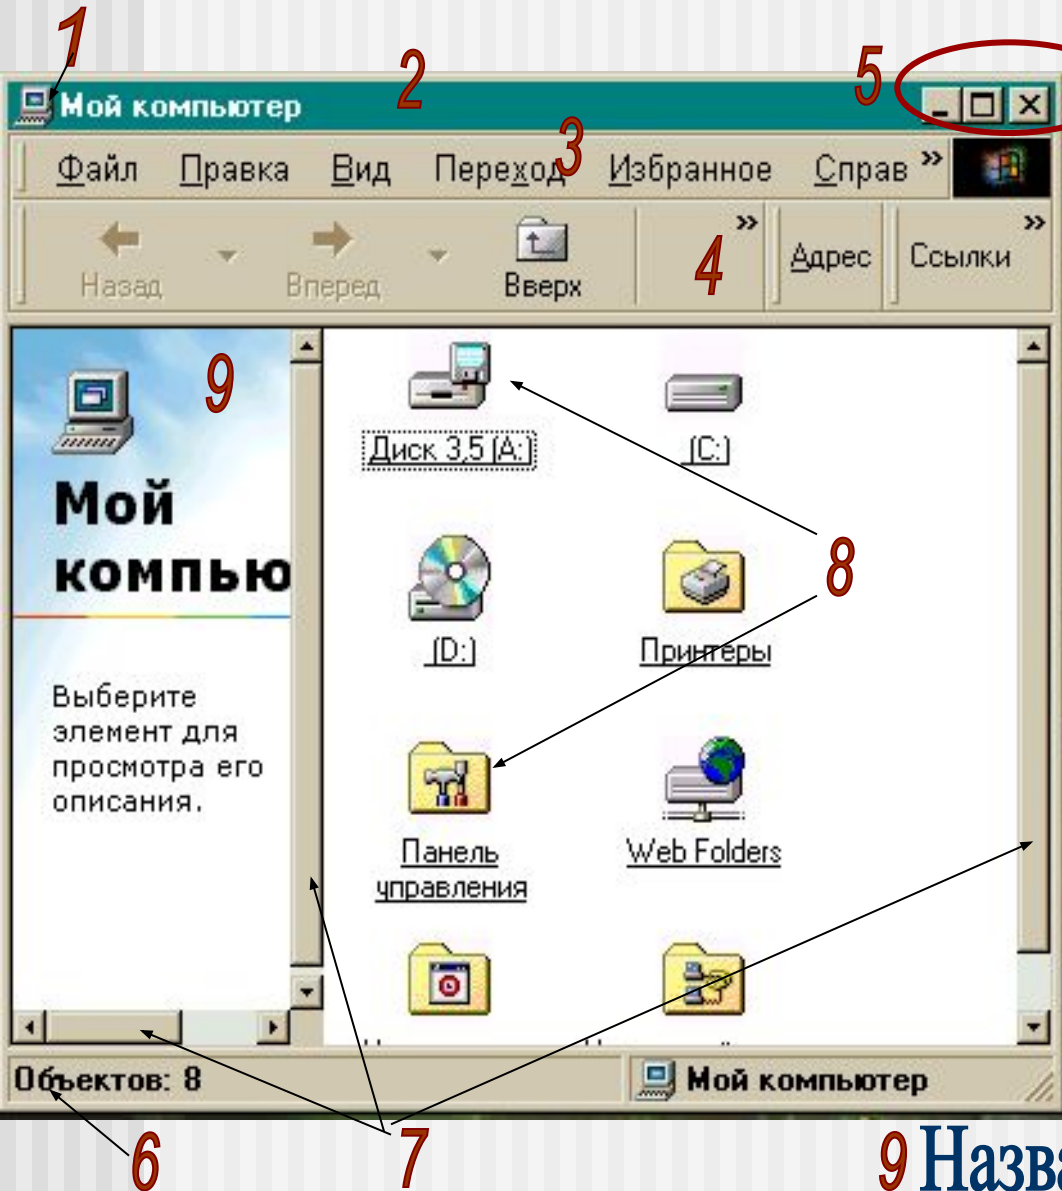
1
Мой компьютер
2
5
Файл Правка Вид Переход Избранное Справ »
3
Назад Вперед Вверх
4
» Адрес Ссылки »

9
Мой компью
Выберите элемент для просмотра его описания.

Диск 3,5 (A:)
(C:)
8
(D:)
Принтеры
Панель управления
Web Folders

Объектов: 8
Мой компьютер
6
7
9 Назв